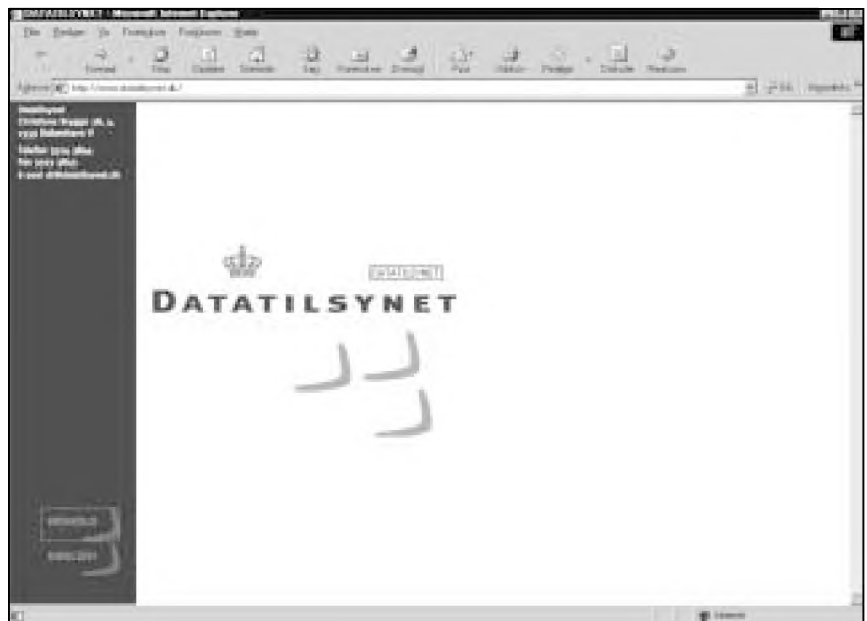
DATATILSYNET - Microsoft Internet Explorer

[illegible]

Adresse http://www.datatilsynet.dk/

Datatilsynet
Christians Brygge 28, 4.
1559 København V

Telefon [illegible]
Fax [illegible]
E-mail dt@datatilsynet.dk

DATATILSYNET

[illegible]

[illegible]

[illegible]

Internet